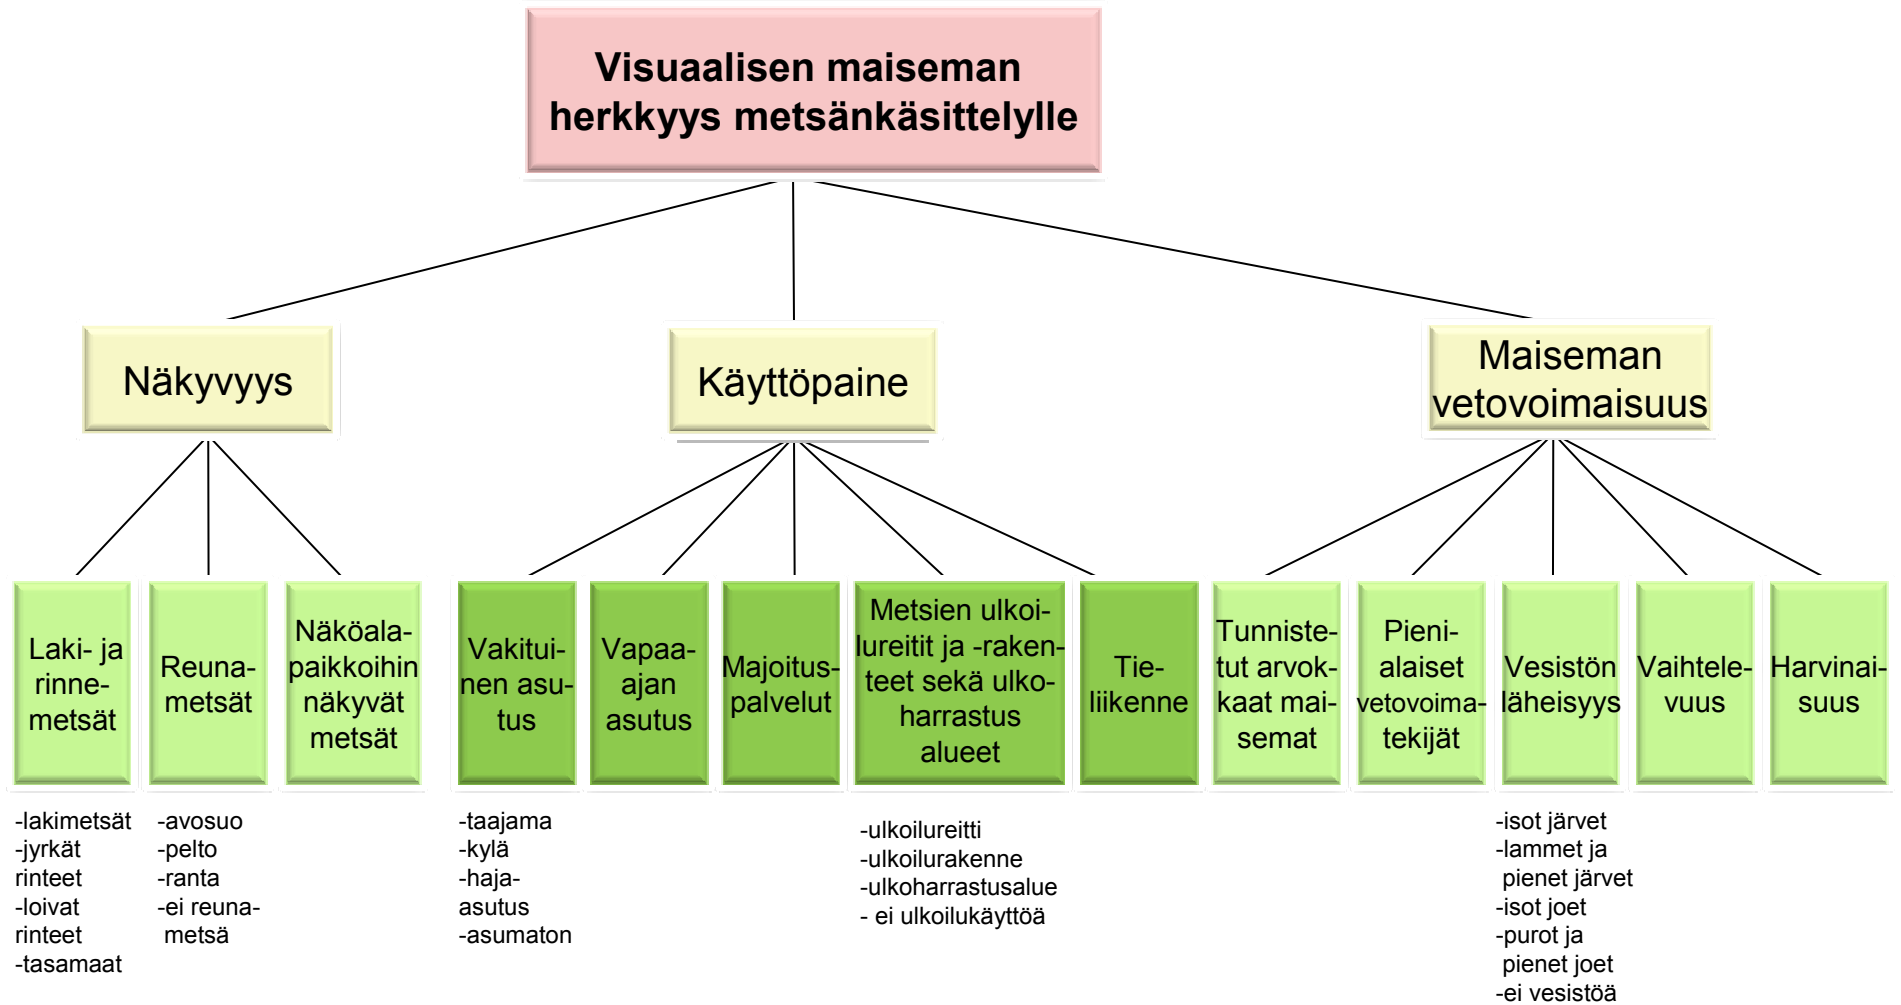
Visuaalisen maiseman herkkyys metsänkäsittelylle

Näkyvyys

Käyttöpaine

Maiseman vetovoimaisuus

Laki- ja rinnemetsät

Reunametsät

Näköalapaikkoihin näkyvät metsät

Vakituinen asutus

Vapaa-ajan asutus

Majoituspalvelut

Metsien ulkoilureitit ja -rakenteet sekä ulkoharrastus alueet

Tieliikenne

Tunnistetut arvokkaat maisemat

Pienialaiset vetovoimatekijät

Vesistön läheisyys

Vaihtelevuus

Harvinaisuus

-lakimetsät
-jyrkät rinteet
-loivat rinteet
-tasamaat

-avosuo
-pelto
-ranta
-ei reunametsä

-taajama
-kylä
-haja-asutus
-asumaton

-ulkoilureitti
-ulkoilurakenne
-ulkoharrastusalue
- ei ulkoilukäyttöä

-isot järvet
-lammet ja pienet järvet
-isot joet
-purot ja pienet joet
-ei vesistöä